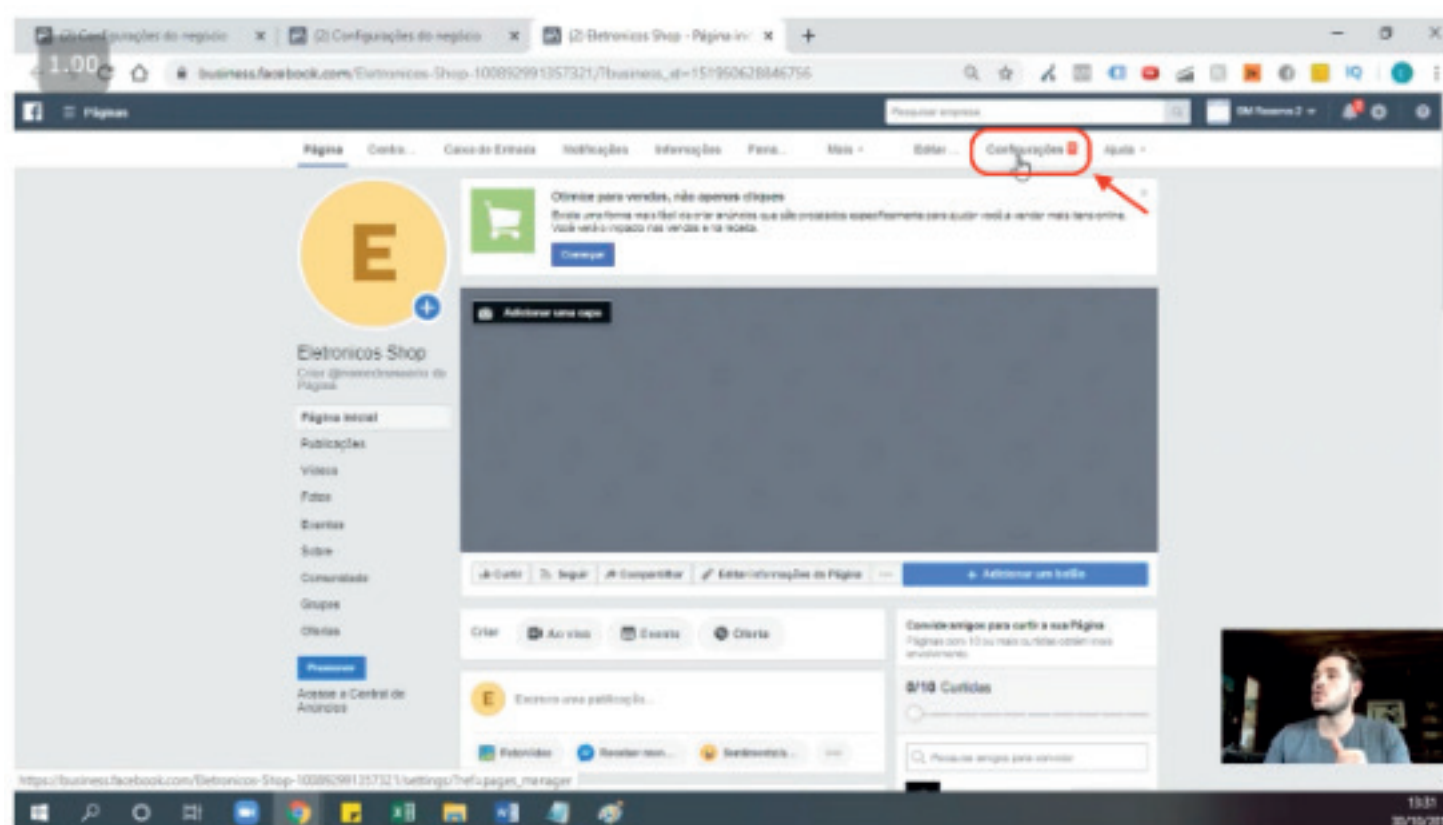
(2) Configurações do negócio × (2) Configurações do negócio × (2) Eletronicos Shop - Página ini ×
1.00
business.facebook.com/Eletronicos-Shop-100892991357321/?business_id=151950628846756
Páginas
Pesquisar empresa
DM Reserva 2
Página Central Caixa de Entrada Notificações Informações Ferra... Mais Editar Configurações Ajuda
Otimize para vendas, não apenas cliques
Existe uma forma mais fácil de criar anúncios que são projetados especificamente para ajudar você a vender mais itens online. Você verá o impacto nas vendas e na receita.
Começar
E
Adicionar uma capa
Eletronicos Shop
Criar @nomedeusuario da Página
Página inicial
Publicações
Vídeos
Fotos
Eventos
Sobre
Comunidade
Grupos
Ofertas
Promover
Acesse a Central de Anúncios
Curtir Seguir Compartilhar Editar informações da Página ··· + Adicionar um botão
Criar Ao vivo Evento Oferta
Convide amigos para curtir a sua Página
Páginas com 10 ou mais curtidas obtêm mais envolvimento
0/10 Curtidas
E Escreva uma publicação...
Foto/vídeo Receber mensagens Sentimento/at... ···
Pesquise amigos para convidar
https://business.facebook.com/Eletronicos-Shop-100892991357321/settings/?ref=pages_manager
13:31
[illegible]